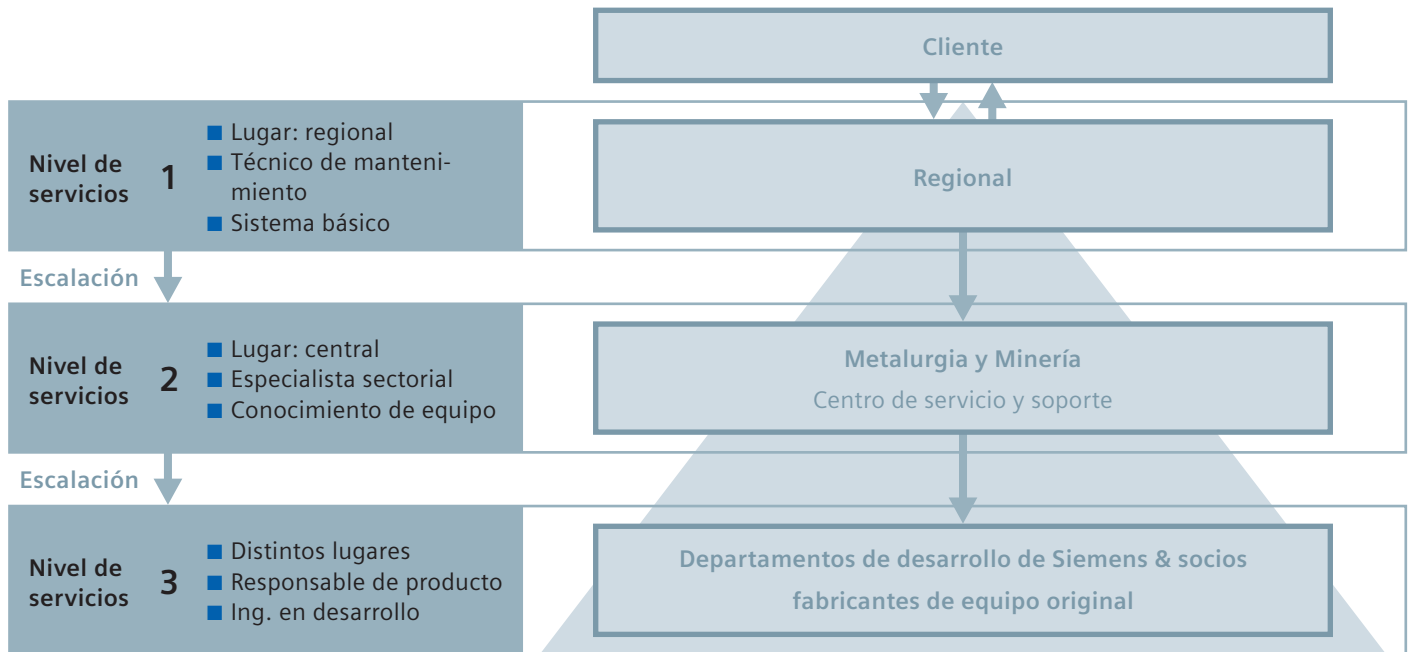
Cliente

Nivel de servicios 1

Lugar: regional
Técnico de mantenimiento
Sistema básico

Regional

Escalación

Nivel de servicios 2

Lugar: central
Especialista sectorial
Conocimiento de equipo

Metalurgia y Minería
Centro de servicio y soporte

Escalación

Nivel de servicios 3

Distintos lugares
Responsable de producto
Ing. en desarrollo

Departamentos de desarrollo de Siemens & socios fabricantes de equipo original